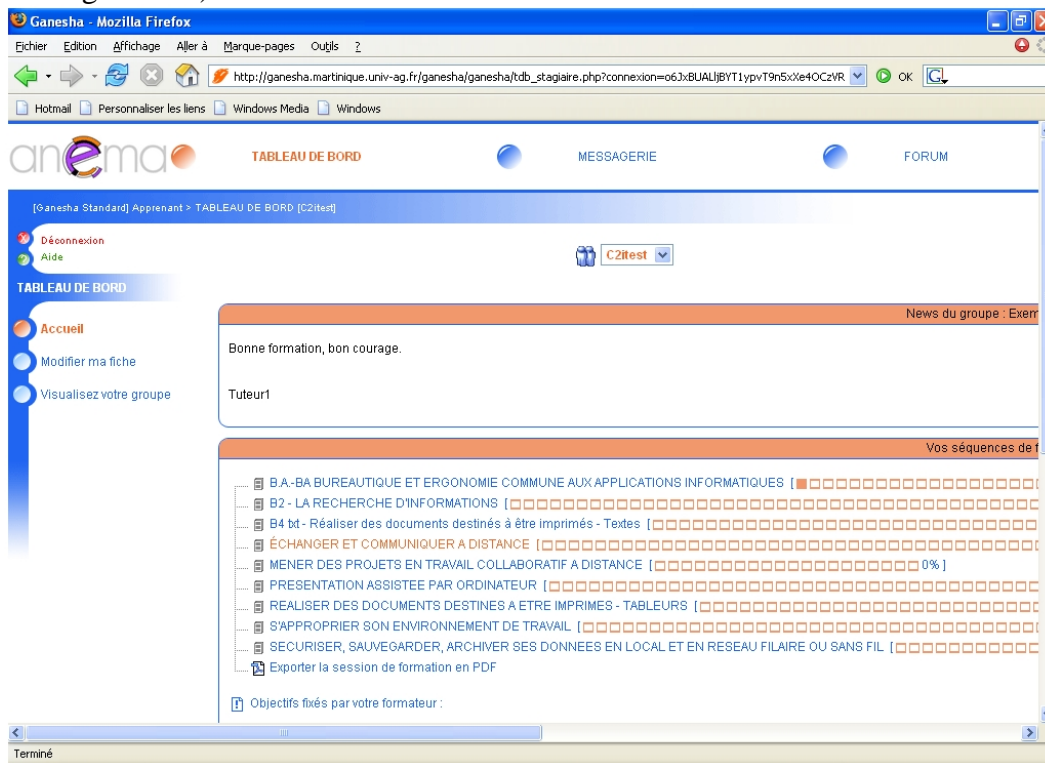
Ganesha - Mozilla Firefox

Fichier Edition Affichage Aller à Marque-pages Outils ?

http://ganesha.martinique.univ-ag.fr/ganesha/ganesha/tdb_stagiaire.php?connexion=o6JxBUALIjBYT1ypvT9n5xXe4OCzVR OK

Hotmail Personnaliser les liens Windows Media Windows

anema TABLEAU DE BORD MESSAGERIE FORUM

[Ganesha Standard] Apprenant > TABLEAU DE BORD [C2itest]

Déconnexion
Aide

C2itest

TABLEAU DE BORD

Accueil
Modifier ma fiche
Visualisez votre groupe

News du groupe : Exem

Bonne formation, bon courage.

Tuteur1

Vos séquences de f

B.A.-BA BUREAUTIQUE ET ERGONOMIE COMMUNE AUX APPLICATIONS INFORMATIQUES [
B2 - LA RECHERCHE D'INFORMATIONS [
B4 txt - Réaliser des documents destinés à être imprimés - Textes [
ÉCHANGER ET COMMUNIQUER A DISTANCE [
MENER DES PROJETS EN TRAVAIL COLLABORATIF A DISTANCE [ 0% ]
PRESENTATION ASSISTEE PAR ORDINATEUR [
REALISER DES DOCUMENTS DESTINES A ETRE IMPRIMES - TABLEURS [
S'APPROPRIER SON ENVIRONNEMENT DE TRAVAIL [
SECURISER, SAUVEGARDER, ARCHIVER SES DONNEES EN LOCAL ET EN RESEAU FILAIRE OU SANS FIL [
Exporter la session de formation en PDF

Objectifs fixés par votre formateur :

Terminé